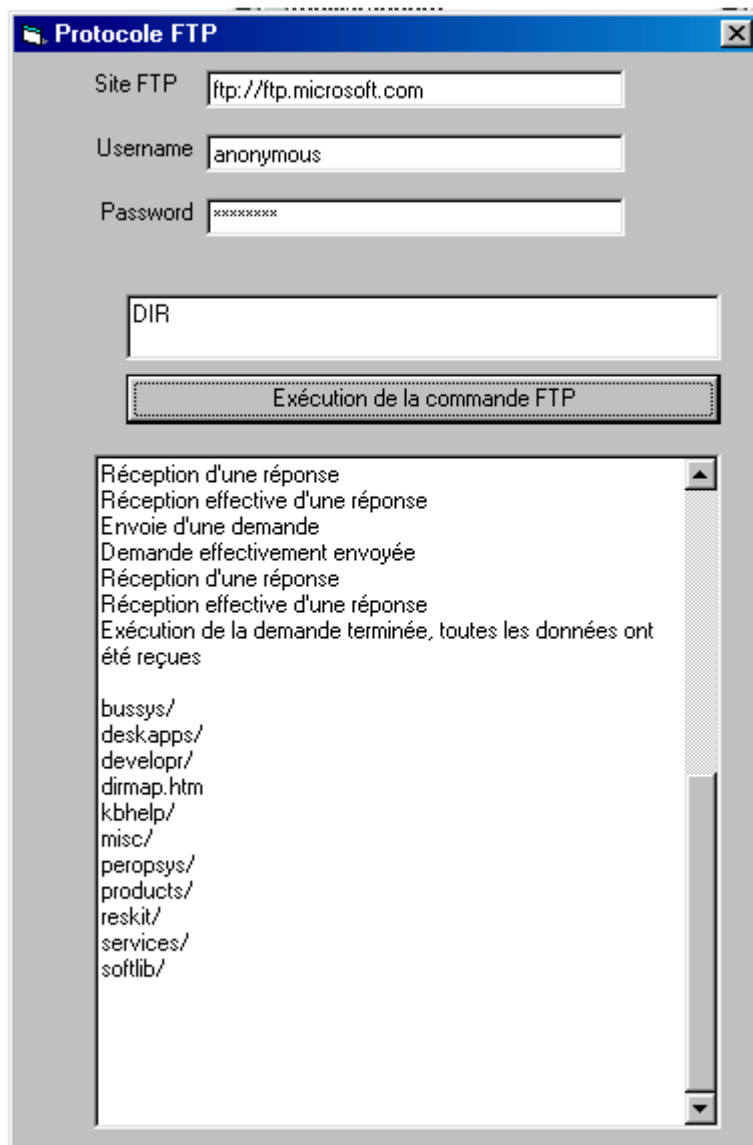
Protocole FTP

Site FTP ftp://ftp.microsoft.com

Username anonymous

Password ********

DIR

Exécution de la commande FTP

Réception d'une réponse
Réception effective d'une réponse
Envoie d'une demande
Demande effectivement envoyée
Réception d'une réponse
Réception effective d'une réponse
Exécution de la demande terminée, toutes les données ont été reçues

bussys/
deskapps/
developr/
dirmap.htm
kbhelp/
misc/
peropsys/
products/
reskit/
services/
softlib/